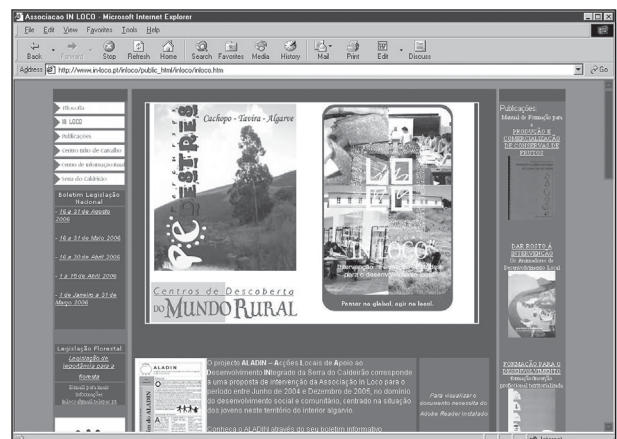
Associacao IN LOCO - Microsoft Internet Explorer

File Edit View Favorites Tools Help

Back Forward Stop Refresh Home Search Favorites Media History Mail Print Edit Discuss

Address http://www.in-loco.pt/inloco/public_html/inloco/inloco.htm

Go

Filosofia

IN LOCO

Publicações

Centro mão de caminho

Centro de informação rural

Serra do Caldeirão

Boletim Legislação Nacional

- 16 a 31 de Agosto 2006

- 16 a 31 de Maio 2006

- 16 a 30 de Abril 2006

- 1 a 15 de Abril 2006

- 1 de Janeiro a 31 de Março 2006

Legislação Florestal

Legislação de importância para a floresta

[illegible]

Cachopo - Tavira - Algarve

ESTRELAS

Centros de Descoberta do MUNDO RURAL

IN LOCO

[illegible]

Pensar no global, agir no local.

ALADIN

O projecto ALADIN – Acções Locais de Apoio ao Desenvolvimento INtegrado da Serra do Caldeirão corresponde a uma proposta de intervenção da Associação In Loco para o período entre Junho de 2004 e Dezembro de 2005, no domínio do desenvolvimento social e comunitário, centrado na situação dos jovens neste território do interior algarvio.

Conheça o ALADIN através do seu boletim informativo

Para visualizar o documento necessita do Adobe Reader instalado

Publicações:

Manual de Formação para a PRODUÇÃO E COMERCIALIZAÇÃO DE CONSERVAS DE FRUTOS

DAR ROSTO À INTERVENÇÃO Os Animadores de Desenvolvimento Local

FORMAÇÃO PARA O DESENVOLVIMENTO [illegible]

Internet